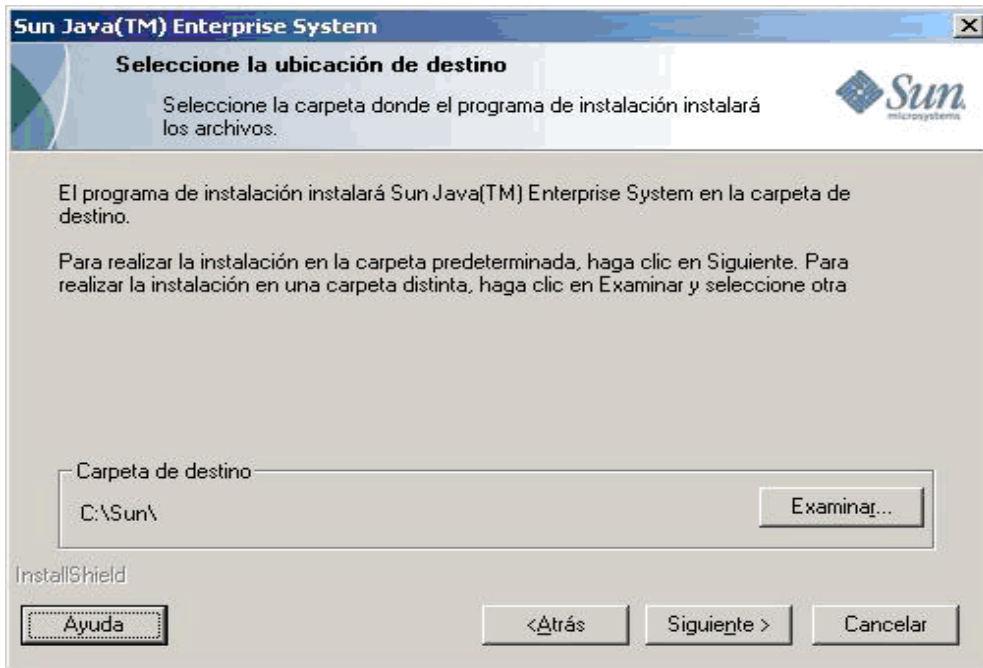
Sun Java(TM) Enterprise System

Seleccione la ubicación de destino

Seleccione la carpeta donde el programa de instalación instalará los archivos.

Sun microsystems

El programa de instalación instalará Sun Java(TM) Enterprise System en la carpeta de destino.

Para realizar la instalación en la carpeta predeterminada, haga clic en Siguiente. Para realizar la instalación en una carpeta distinta, haga clic en Examinar y seleccione otra

Carpeta de destino

C:\Sun\

Examinar...

InstallShield

Ayuda

<Atrás

Siguiente >

Cancelar